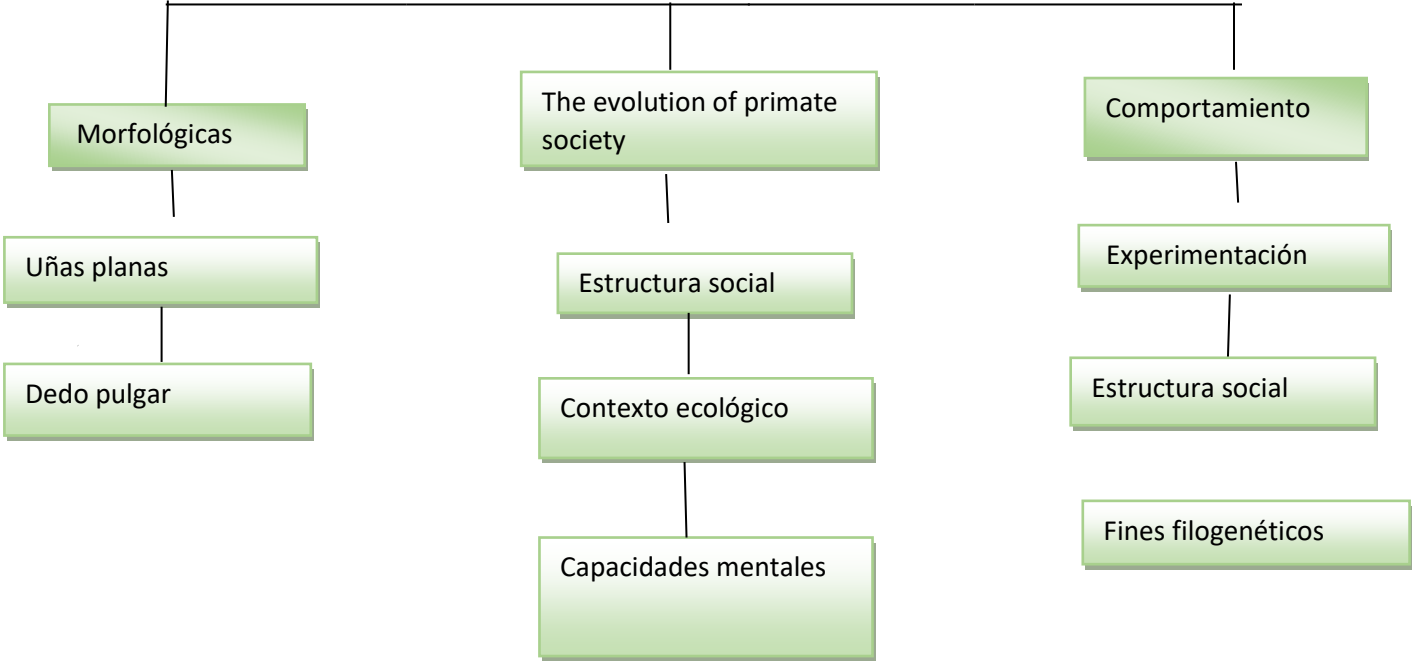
Morfológicas

Uñas planas

Dedo pulgar

The evolution of primate society

Estructura social

Contexto ecológico

Capacidades mentales

Comportamiento

Experimentación

Estructura social

Fines filogenéticos